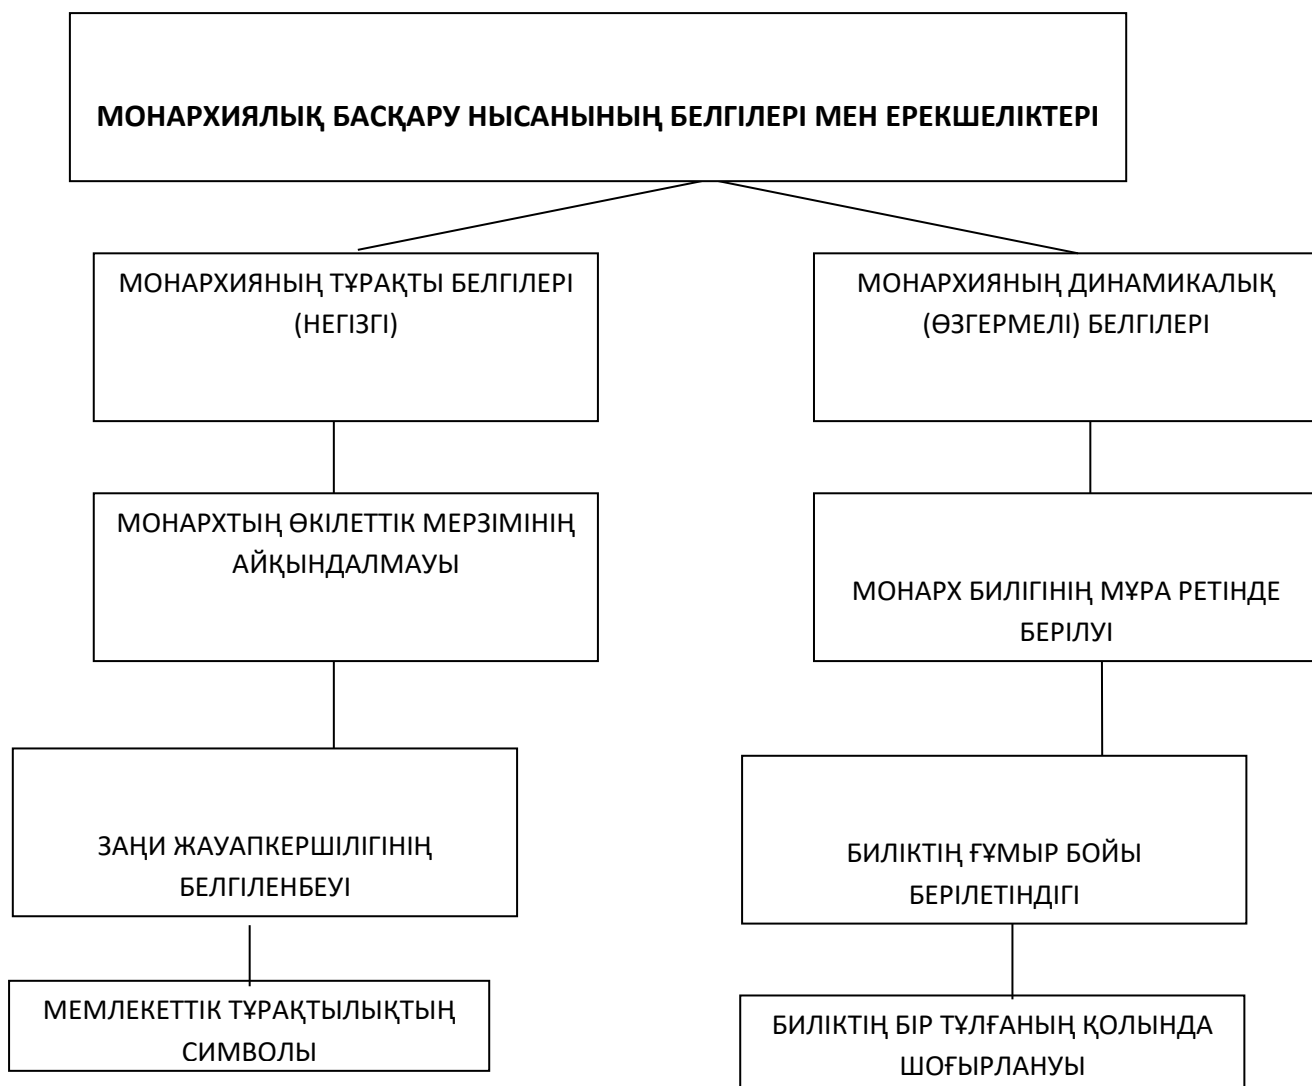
МОНАРХИЯЛЫҚ БАСҚАРУ НЫСАНЫНЫҢ БЕЛГІЛЕРІ МЕН ЕРЕКШЕЛІКТЕРІ

МОНАРХИЯНЫҢ ТҰРАҚТЫ БЕЛГІЛЕРІ (НЕГІЗГІ)

МОНАРХТЫҢ ӨКІЛЕТТІК МЕРЗІМІНІҢ АЙҚЫНДАЛМАУЫ

ЗАҢИ ЖАУАПКЕРШІЛІГІНІҢ БЕЛГІЛЕНБЕУІ

МЕМЛЕКЕТТІК ТҰРАҚТЫЛЫҚТЫҢ СИМВОЛЫ

МОНАРХИЯНЫҢ ДИНАМИКАЛЫҚ (ӨЗГЕРМЕЛІ) БЕЛГІЛЕРІ

МОНАРХ БИЛІГІНІҢ МҰРА РЕТІНДЕ БЕРІЛУІ

БИЛІКТІҢ ҒҰМЫР БОЙЫ БЕРІЛЕТІНДІГІ

БИЛІКТІҢ БІР ТҰЛҒАНЫҢ ҚОЛЫНДА ШОҒЫРЛАНУЫ